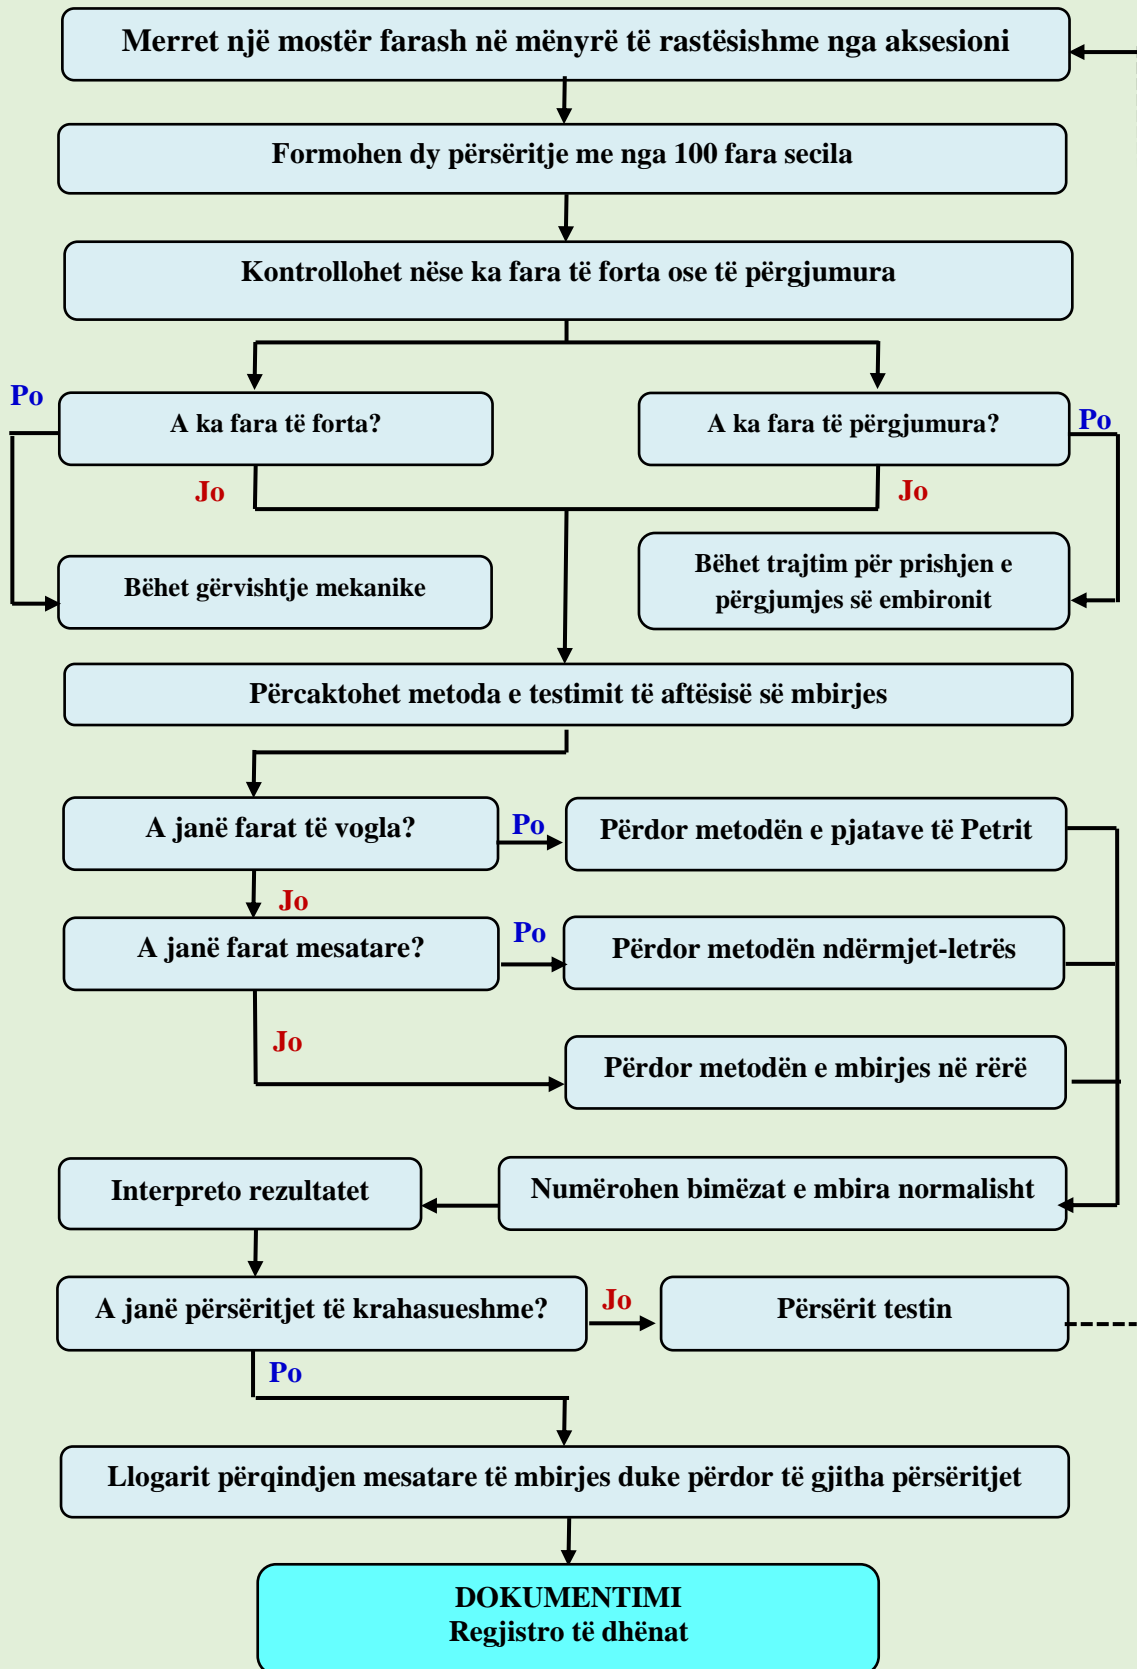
Merret një mostër farash në mënyrë të rastësishme nga aksesioni

Formohen dy përsëritje me nga 100 fara secila

Kontrollohet nëse ka fara të forta ose të përgjumura

Po

A ka fara të forta?

A ka fara të përgjumura?

Po

Jo

Jo

Bëhet gërvishtje mekanike

Bëhet trajtim për prishjen e përgjumjes së embrionit

Përcaktohet metoda e testimit të aftësisë së mbirjes

A janë farat të vogla?

Po

Përdor metodën e pjatave të Petrit

Jo

A janë farat mesatare?

Po

Përdor metodën ndërmjet-letrës

Jo

Përdor metodën e mbirjes në rërë

Interpreto rezultatet

Numërohen bimëzat e mbira normalisht

A janë përsëritjet të krahasueshme?

Jo

Përsërit testin

Po

Llogarit përqindjen mesatare të mbirjes duke përdor të gjitha përsëritjet

DOKUMENTIMI
Regjistro të dhënat